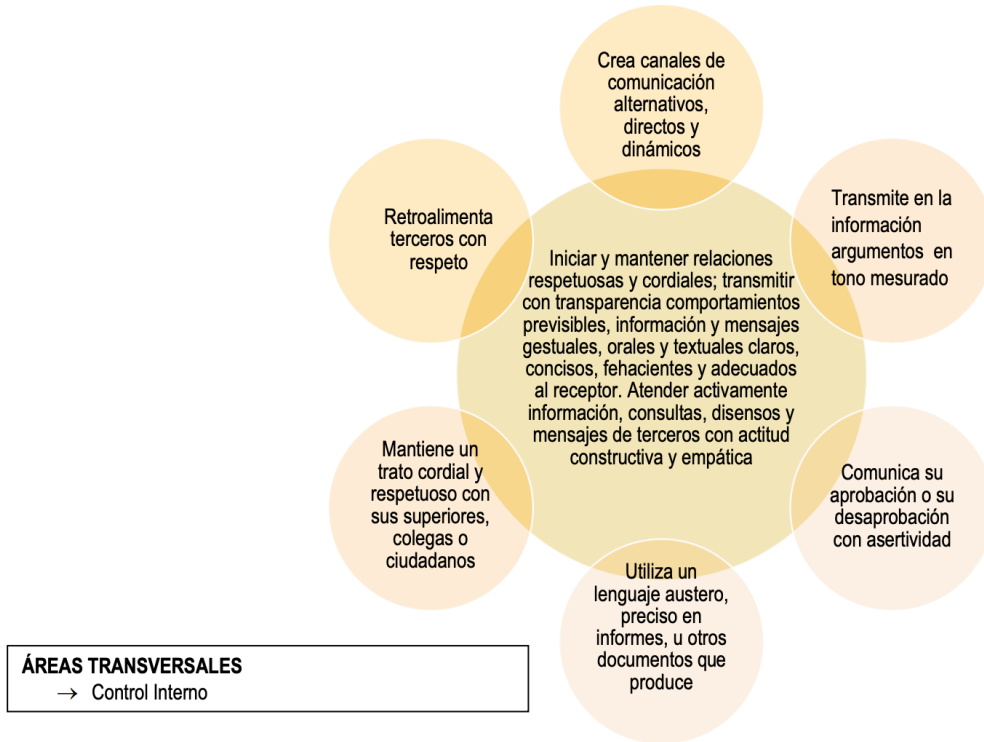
Iniciar y mantener relaciones respetuosas y cordiales; transmitir con transparencia comportamientos previsibles, información y mensajes gestuales, orales y textuales claros, concisos, fehacientes y adecuados al receptor. Atender activamente información, consultas, disensos y mensajes de terceros con actitud constructiva y empática

Crea canales de comunicación alternativos, directos y dinámicos

Transmite en la información argumentos en tono mesurado

Comunica su aprobación o su desaprobación con asertividad

Utiliza un lenguaje austero, preciso en informes, u otros documentos que produce

Mantiene un trato cordial y respetuoso con sus superiores, colegas o ciudadanos

Retroalimenta terceros con respeto

ÁREAS TRANSVERSALES
→ Control Interno